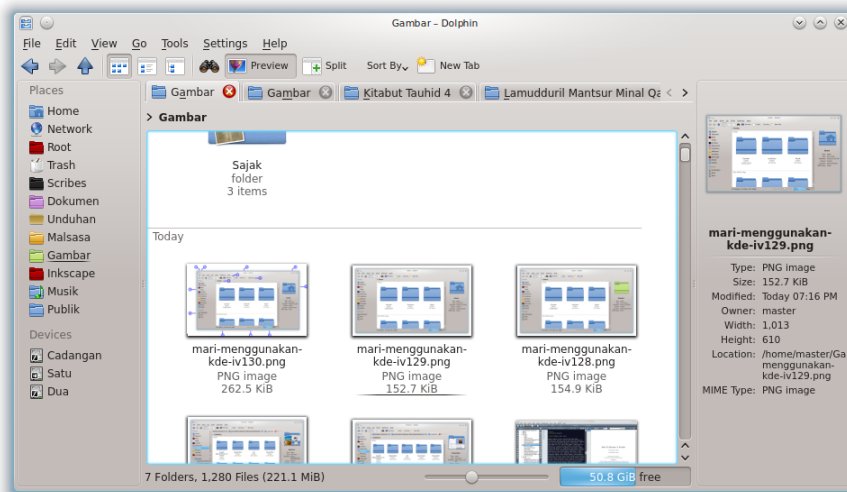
Gambar – Dolphin

File Edit View Go Tools Settings Help

Preview Split Sort By New Tab

Places
Home
Network
Root
Trash
Scribes
Dokumen
Unduhan
Malsasa
Gambar
Inkscape
Musik
Publik

Devices
Cadangan
Satu
Dua

Gambar | Gambar | Kitabut Tauhid 4 | Lamudduril Mantsur Minal Qa

> Gambar

Sajak
folder
3 items

Today

mari-menggunakan-kde-iv130.png
PNG image
262.5 KiB

mari-menggunakan-kde-iv129.png
PNG image
152.7 KiB

mari-menggunakan-kde-iv128.png
PNG image
154.9 KiB

7 Folders, 1,280 Files (221.1 MiB)

50.8 GiB free

mari-menggunakan-kde-iv129.png
Type: PNG image
Size: 152.7 KiB
Modified: Today 07:16 PM
Owner: master
Width: 1,013
Height: 610
Location: /home/master/Ga menggunakan-kde-iv129.png
MIME Type: PNG image